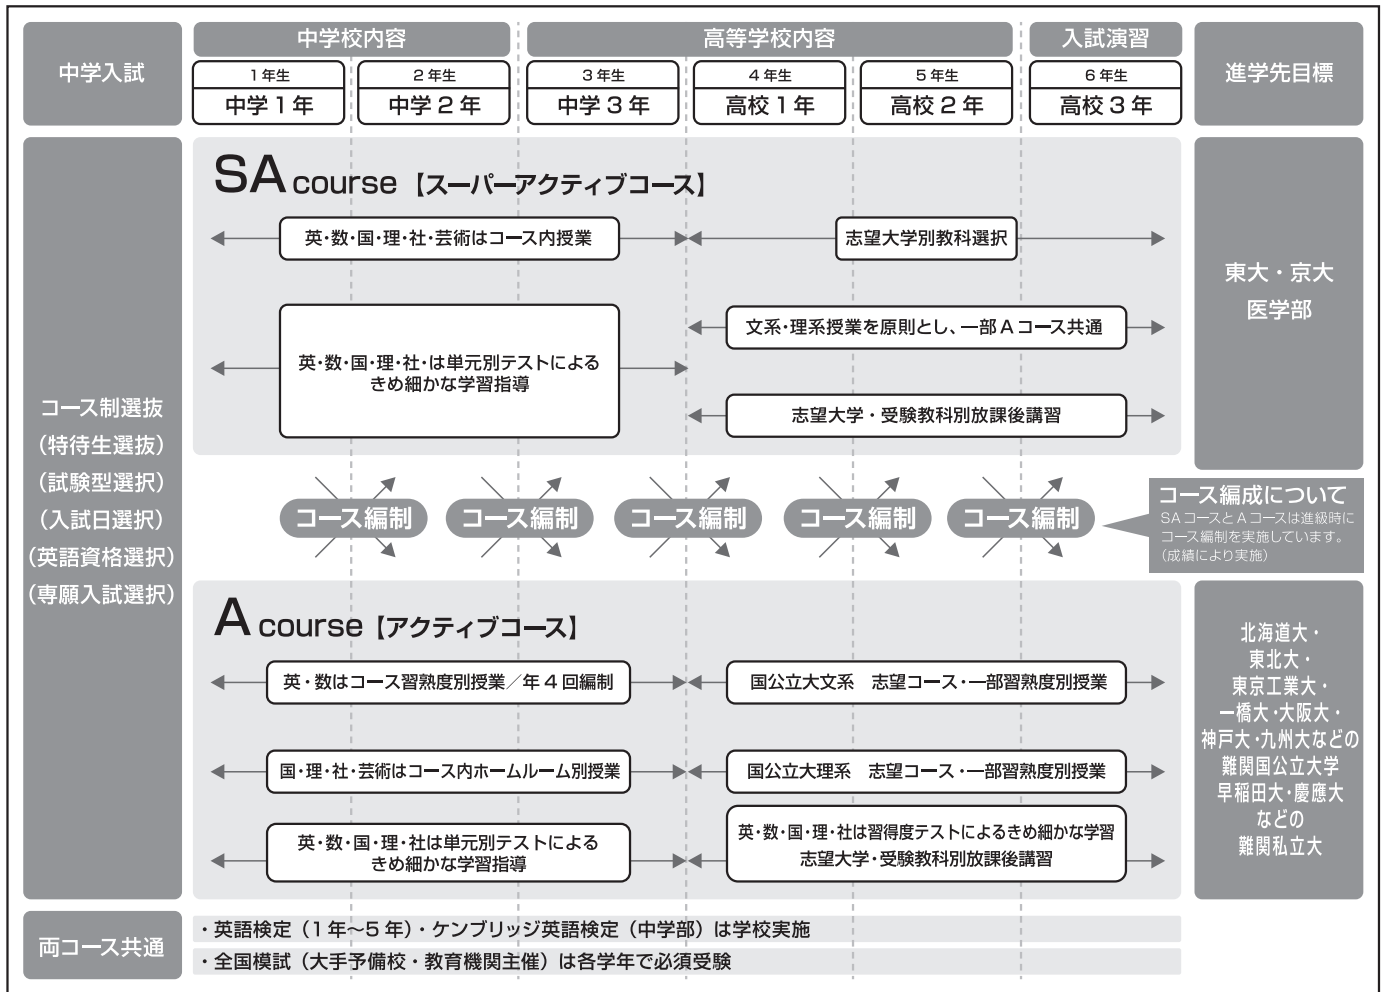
中学入試

中学校内容

高等学校内容

入試演習

1年生
中学1年

2年生
中学2年

3年生
中学3年

4年生
高校1年

5年生
高校2年

6年生
高校3年

進学先目標

コース制選抜
(特待生選抜)
(試験型選択)
(入試日選択)
(英語資格選択)
(専願入試選択)

SA course【スーパーアクティブコース】

英・数・国・理・社・芸術はコース内授業

志望大学別教科選択

文系・理系授業を原則とし、一部Aコース共通

英・数・国・理・社・は単元別テストによるきめ細かな学習指導

志望大学・受験教科別放課後講習

東大・京大
医学部

コース編制

コース編制

コース編制

コース編制

コース編制

コース編成について
SAコースとAコースは進級時にコース編制を実施しています。(成績により実施)

A course【アクティブコース】

英・数はコース習熟度別授業/年4回編制

国公立大文系 志望コース・一部習熟度別授業

国・理・社・芸術はコース内ホームルーム別授業

国公立大理系 志望コース・一部習熟度別授業

英・数・国・理・社は単元別テストによるきめ細かな学習指導

英・数・国・理・社は習得度テストによるきめ細かな学習
志望大学・受験教科別放課後講習

北海道大・
東北大・
東京工業大・
一橋大・大阪大・
神戸大・九州大などの
難関国公立大学
早稲田大・慶應大
などの
難関私立大

両コース共通

・英語検定(1年~5年)・ケンブリッジ英語検定(中学部)は学校実施
・全国模試(大手予備校・教育機関主催)は各学年で必須受験